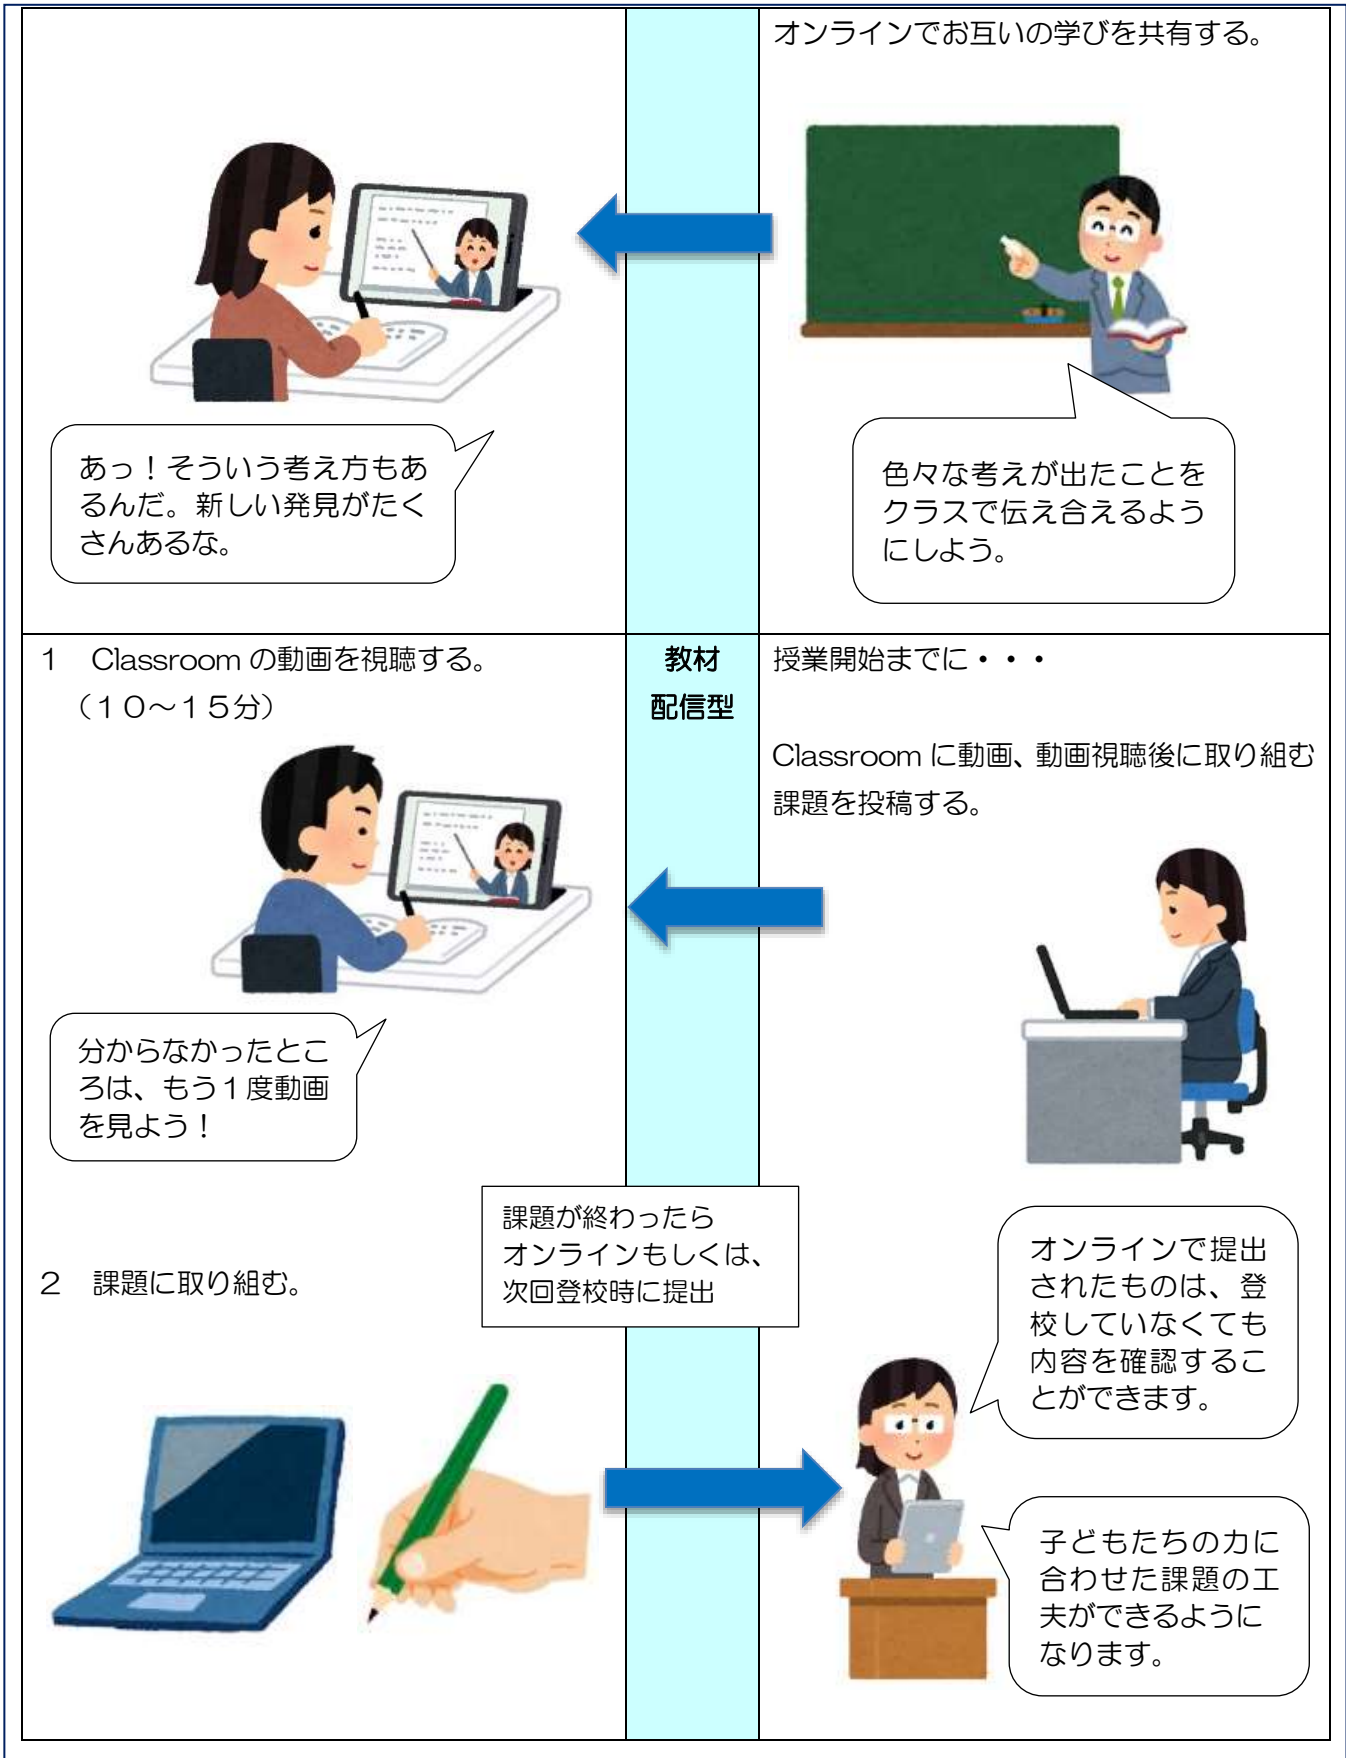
| | | |
|---|---|---|
| あっ！そういう考え方もあるんだ。新しい発見がたくさんあるな。 | | オンラインでお互いの学びを共有する。<br><br>色々な考えが出たことをクラスで伝え合えるようにしよう。 |
| 1　Classroom の動画を視聴する。（１０～１５分）<br><br>分からなかったところは、もう１度動画を見よう！<br><br>2　課題に取り組む。 | 教材配信型 | 授業開始までに・・・<br><br>Classroom に動画、動画視聴後に取り組む課題を投稿する。<br><br>オンラインで提出されたものは、登校していなくても内容を確認することができます。<br><br>子どもたちの力に合わせた課題の工夫ができるようになります。 |

課題が終わったらオンラインもしくは、次回登校時に提出